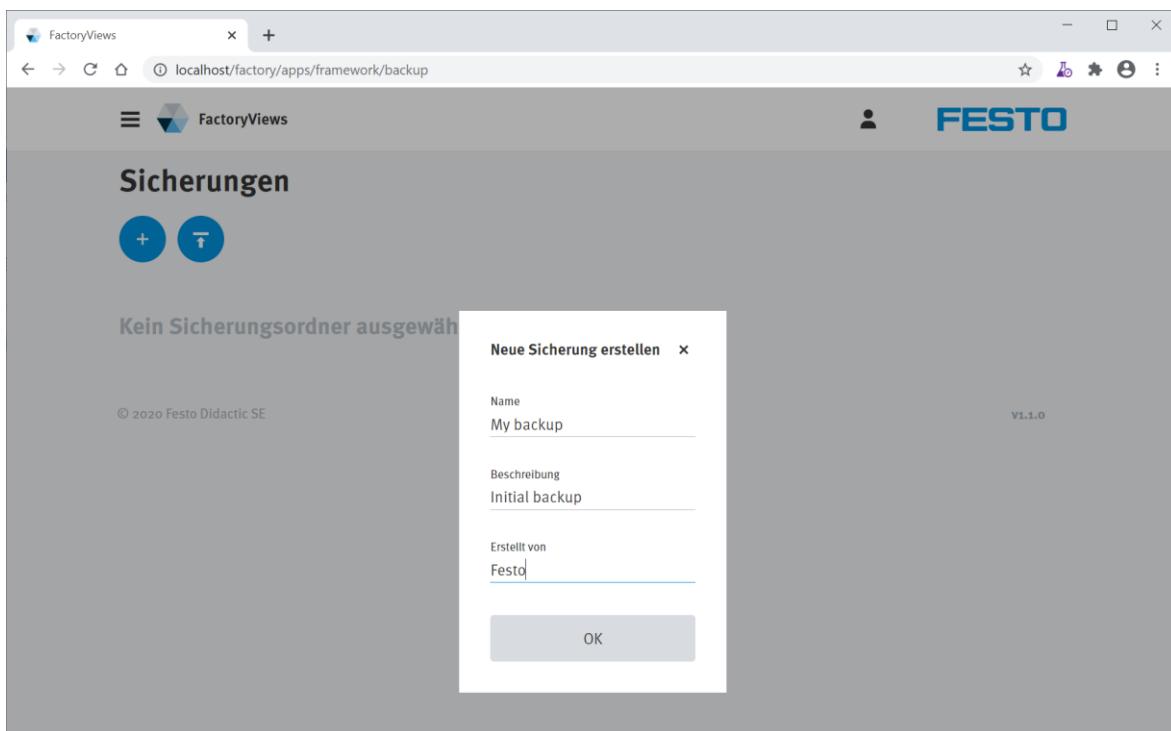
FactoryViews ×
+

localhost/factory/apps/framework/backup

FactoryViews

FESTO

Sicherungen

+

Kein Sicherungsordner ausgewäh

© 2020 Festo Didactic SE

V1.1.0

Neue Sicherung erstellen ×

Name
My backup

Beschreibung
Initial backup

Erstellt von
Festo

OK